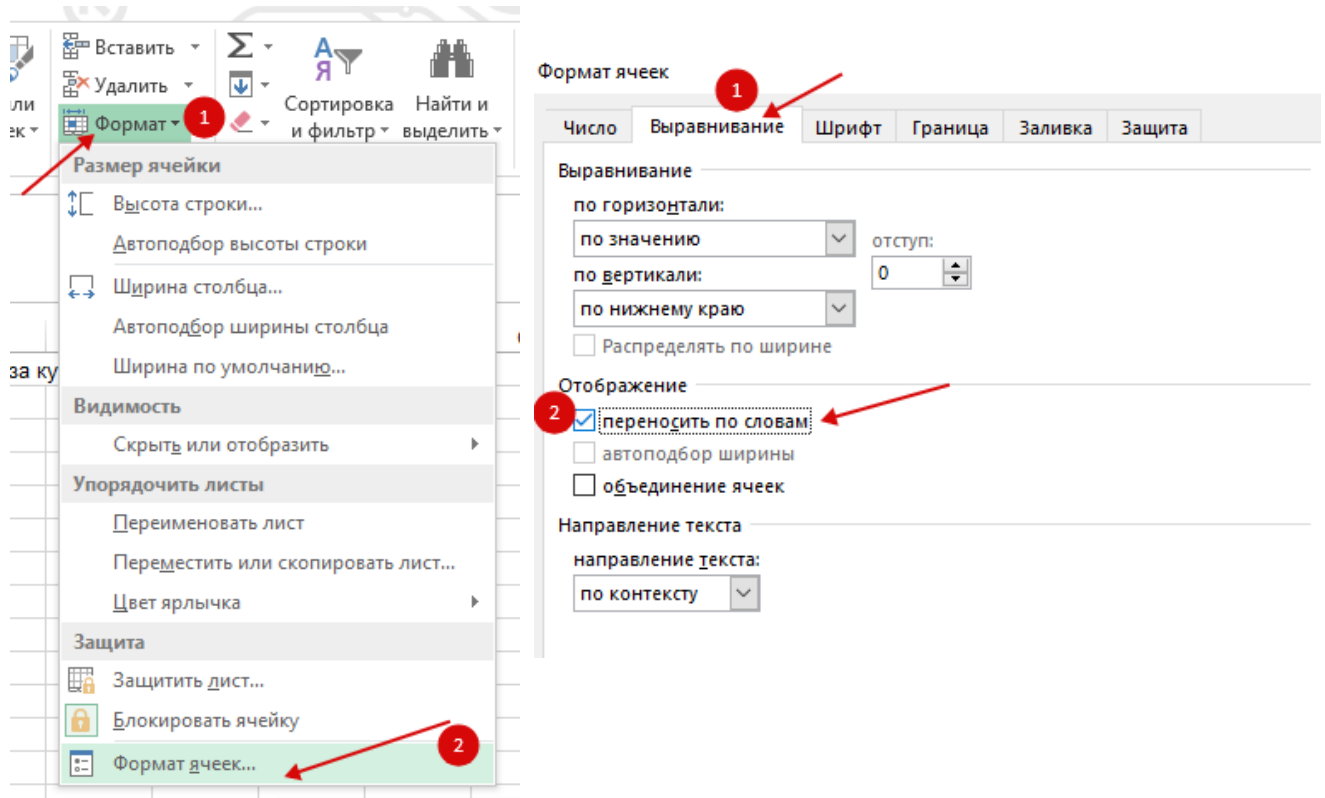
ли
ек
Вставить
Удалить
Формат
1
Сортировка и фильтр
Найти и выделить
Размер ячейки
Высота строки...
Автоподбор высоты строки
Ширина столбца...
Автоподбор ширины столбца
Ширина по умолчанию...
Видимость
Скрыть или отобразить
Упорядочить листы
Переименовать лист
Переместить или скопировать лист...
Цвет ярлычка
Защита
Защитить лист...
Блокировать ячейку
Формат ячеек...
2
за ку

Формат ячеек
1
Число
Выравнивание
Шрифт
Граница
Заливка
Защита
Выравнивание
по горизонтали:
по значению
отступ:
0
по вертикали:
по нижнему краю
Распределять по ширине
Отображение
2
переносить по словам
автоподбор ширины
объединение ячеек
Направление текста
направление текста:
по контексту